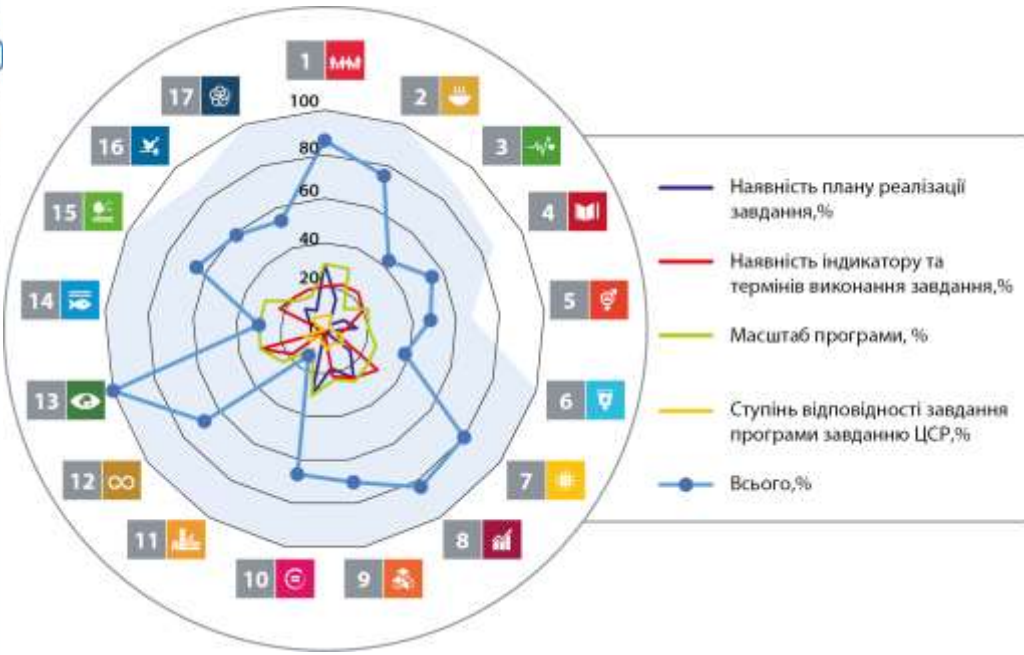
1
2
3
4
5
6
7
8
9
10
11
12
13
14
15
16
17

100
80
60
40
20

Наявність плану реалізації завдання,%

Наявність індикатору та термінів виконання завдання,%

Масштаб програми, %

Ступінь відповідності завдання програми завданню ЦСР,%

Всього,%